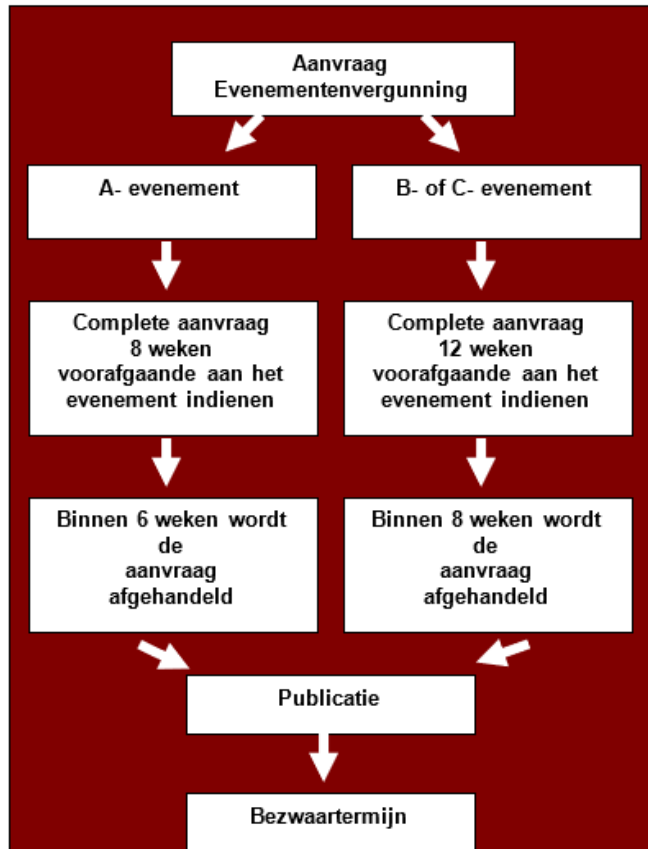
Aanvraag Evenementenvergunning

A- evenement

B- of C- evenement

Complete aanvraag 8 weken voorafgaande aan het evenement indienen

Complete aanvraag 12 weken voorafgaande aan het evenement indienen

Binnen 6 weken wordt de aanvraag afgehandeld

Binnen 8 weken wordt de aanvraag afgehandeld

Publicatie

Bezwaartermijn